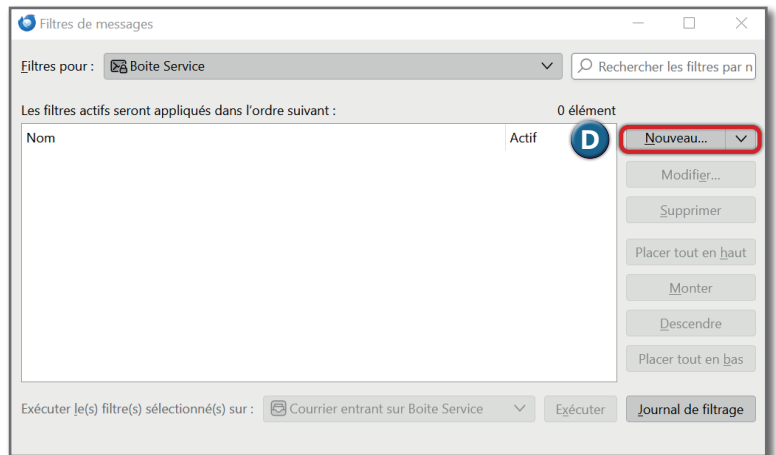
Filtres de messages

Filtres pour : Boite Service

Rechercher les filtres par n

Les filtres actifs seront appliqués dans l'ordre suivant :

0 élément

| Nom | Actif |
|---|---|

D

Nouveau...

Modifier...

Supprimer

Placer tout en haut

Monter

Descendre

Placer tout en bas

Exécuter le(s) filtre(s) sélectionné(s) sur : Courrier entrant sur Boite Service

Exécuter

Journal de filtrage